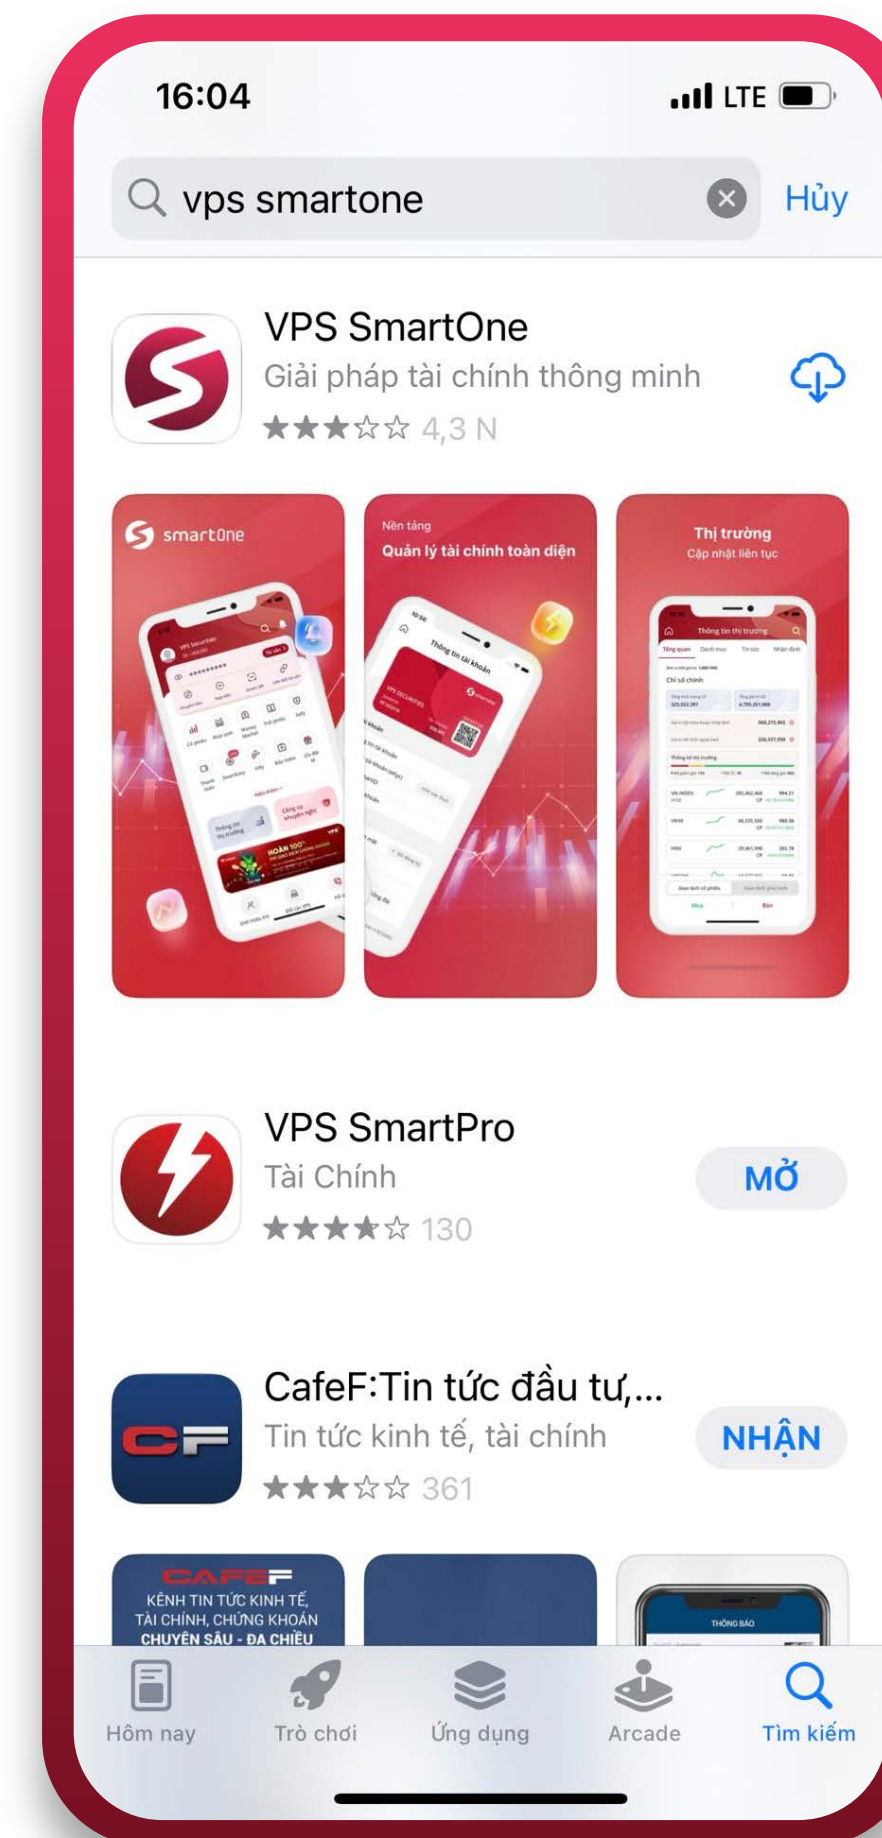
16:04

LTE

vps smartone

Hủy

VPS SmartOne

Giải pháp tài chính thông minh

★★★☆☆ 4,3 N

smartOne

Nền tảng

Quản lý tài chính toàn diện

Thị trường

Cập nhật liên tục

VPS SmartPro

Tài Chính

★★★★☆ 130

MỞ

CafeF:Tin tức đầu tư,...

Tin tức kinh tế, tài chính

★★★☆☆ 361

NHẬN

CAFEF

KÊNH TIN TỨC KINH TẾ, TÀI CHÍNH, CHỨNG KHOÁN CHUYÊN SÂU - ĐA CHIỀU

THÔNG BÁO

Hôm nay

Trò chơi

Ứng dụng

Arcade

Tìm kiếm